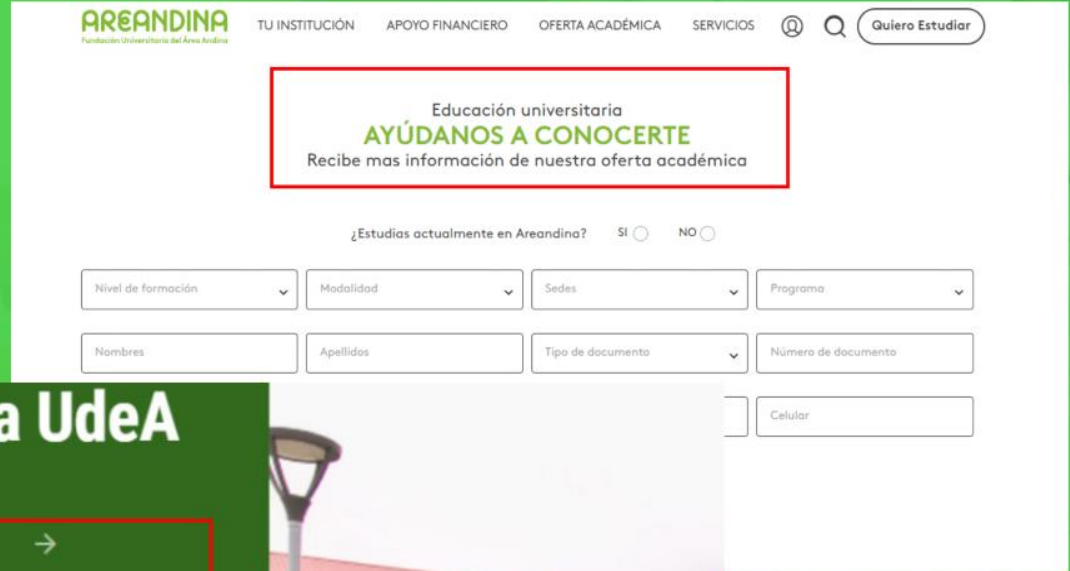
AREANDINA
Fundación Universitaria del Área Andina

TU INSTITUCIÓN APOYO FINANCIERO OFERTA ACADÉMICA SERVICIOS Quiero Estudiar

Educación universitaria
AYÚDANOS A CONOCERTE
Recibe mas información de nuestra oferta académica

¿Estudias actualmente en Areandina? SI NO

Nivel de formación
Modalidad
Sedes
Programa

Nombres
Apellidos
Tipo de documento
Número de documento

Celular

a UdeA

→